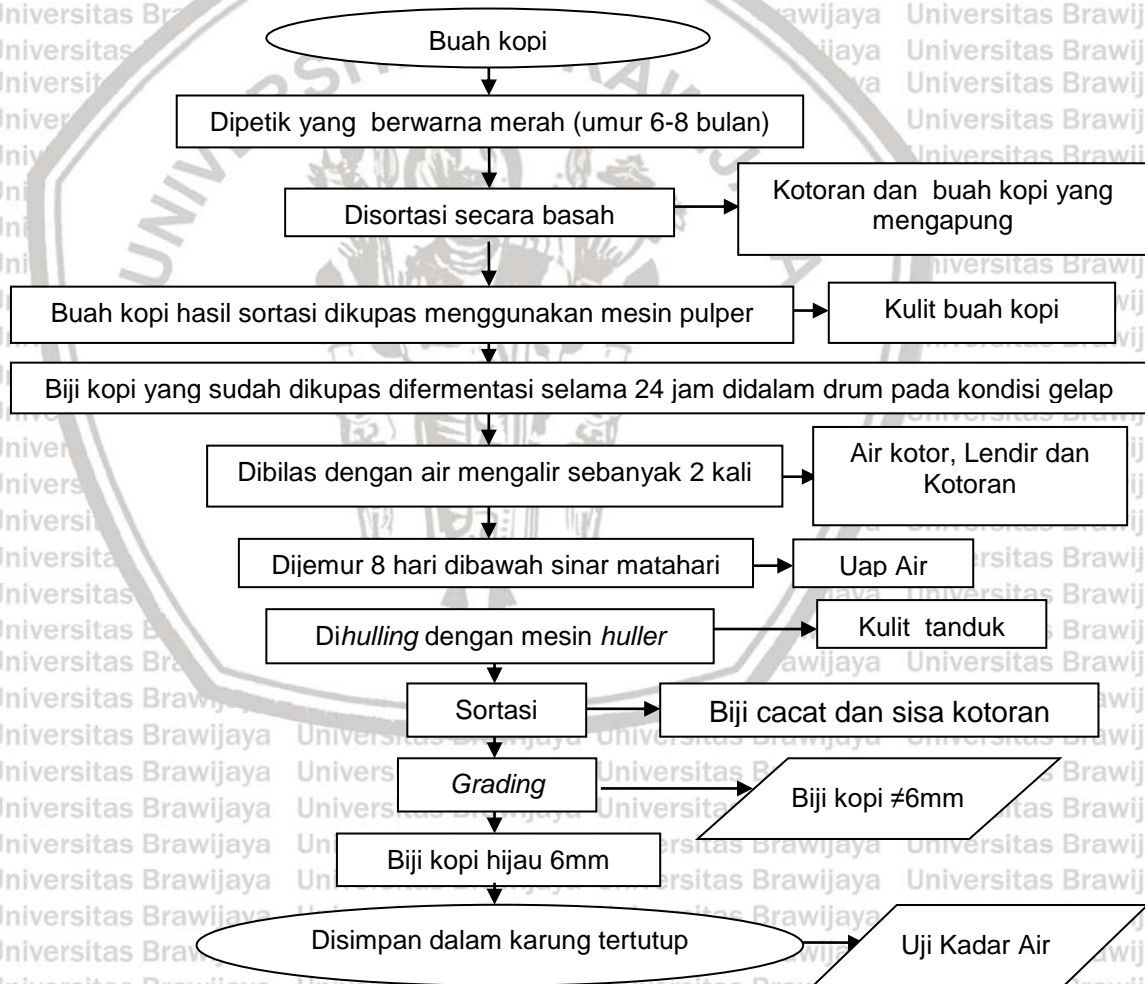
Buah kopi

Dipetik yang berwarna merah (umur 6-8 bulan)

Disortasi secara basah

Kotoran dan buah kopi yang mengapung

Buah kopi hasil sortasi dikupas menggunakan mesin pulper

Kulit buah kopi

Biji kopi yang sudah dikupas difermentasi selama 24 jam didalam drum pada kondisi gelap

Dibilas dengan air mengalir sebanyak 2 kali

Air kotor, Lendir dan Kotoran

Dijemur 8 hari dibawah sinar matahari

Uap Air

Di*hulling* dengan mesin *huller*

Kulit tanduk

Sortasi

Biji cacat dan sisa kotoran

*Grading*

Biji kopi ≠6mm

Biji kopi hijau 6mm

Disimpan dalam karung tertutup

Uji Kadar Air